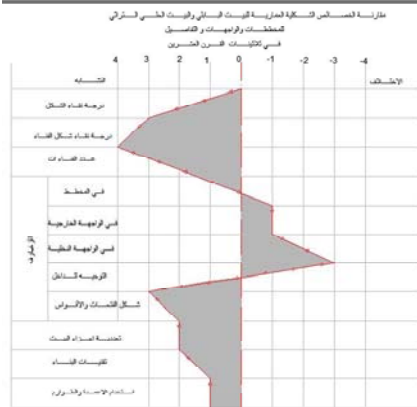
مقارنـة الخصـائص الشـكلية المعماريـة للبيـت البـابلي والبيـت الحلـي التـراثي
للمخططـات والواجهـات و التفاصيـل
فـي ثلاثينـات القـرن العشـرين

4 3 2 1 0 -1 -2 -3 -4

التشابه
الاختلاف

درجة نقاء الشكل
درجة نقاء شكل الفناء
عدد الفضاءات
في المخطط
في الواجهة الخارجية
في الواجهة الداخلية
التوجيه للداخل
شكل الفتحات والأبواب
الزخارف
تحديد اجزاء البيت
تقنيات البناء
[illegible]